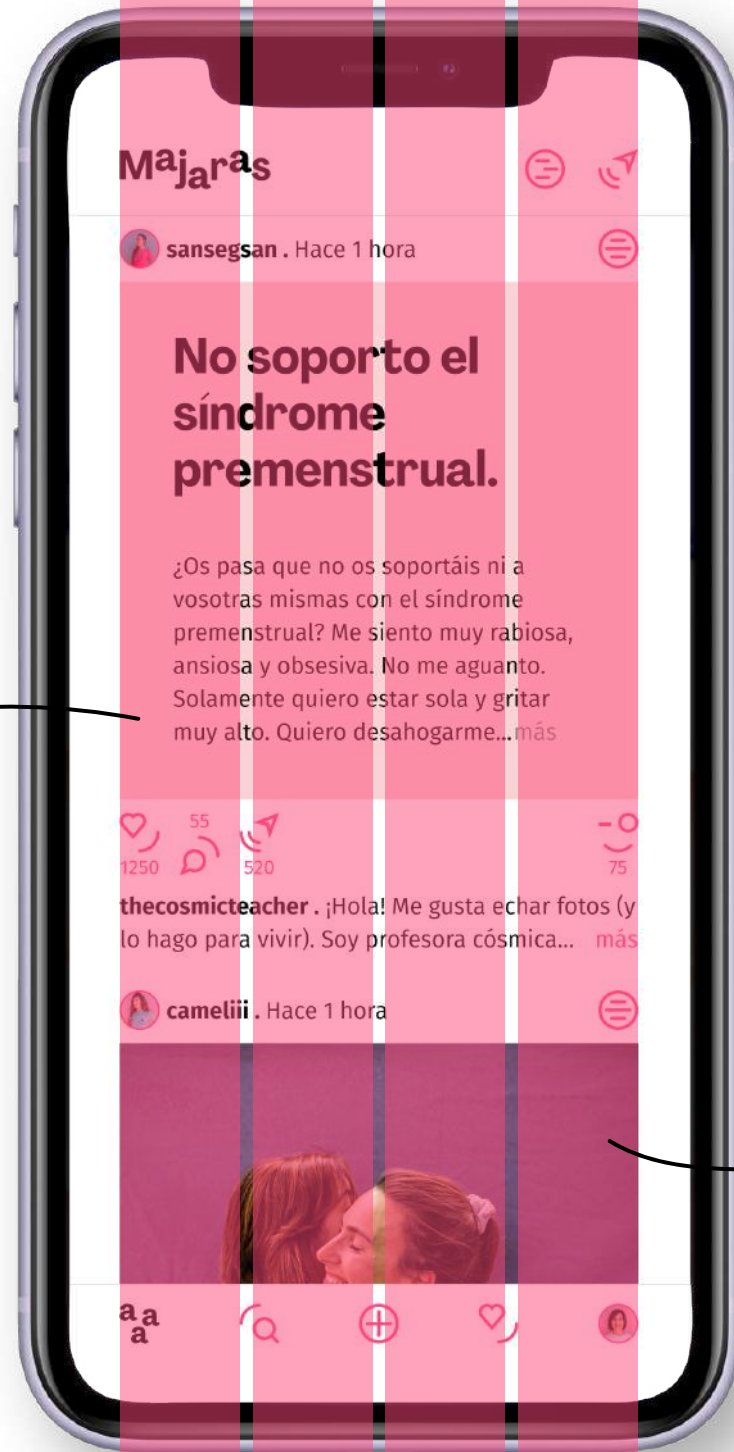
Majaras

sansegsan . Hace 1 hora

No soporto el síndrome premenstrual.

¿Os pasa que no os soportáis ni a vosotras mismas con el síndrome premenstrual? Me siento muy rabiosa, ansiosa y obsesiva. No me aguanto. Solamente quiero estar sola y gritar muy alto. Quiero desahogarme... más

1250 55 520 75

thecosmicteacher . ¡Hola! Me gusta echar fotos (y lo hago para vivir). Soy profesora cósmica... más

cameliii . Hace 1 hora

aaa